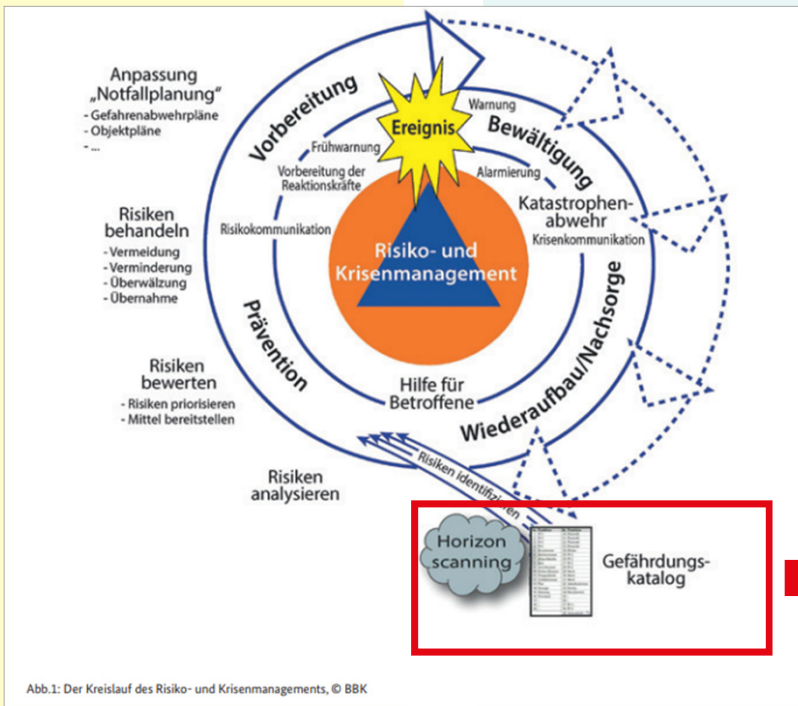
Anpassung „Notfallplanung"
- Gefahrenabwehrpläne
- Objektpläne
- ...

Risiken behandeln
- Vermeidung
- Verminderung
- Überwälzung
- Übernahme

Risiken bewerten
- Risiken priorisieren
- Mittel bereitstellen

Risiken analysieren

Vorbereitung

Ereignis

Bewältigung

Frühwarnung

Warnung

Vorbereitung der Reaktionskräfte

Alarmierung

Katastrophenabwehr

Krisenkommunikation

Risikokommunikation

Risiko- und Krisenmanagement

Prävention

Wiederaufbau/Nachsorge

Hilfe für Betroffene

Risiken identifizieren

Horizon scanning

Gefährdungskatalog

Abb.1: Der Kreislauf des Risiko- und Krisenmanagements, © BBK